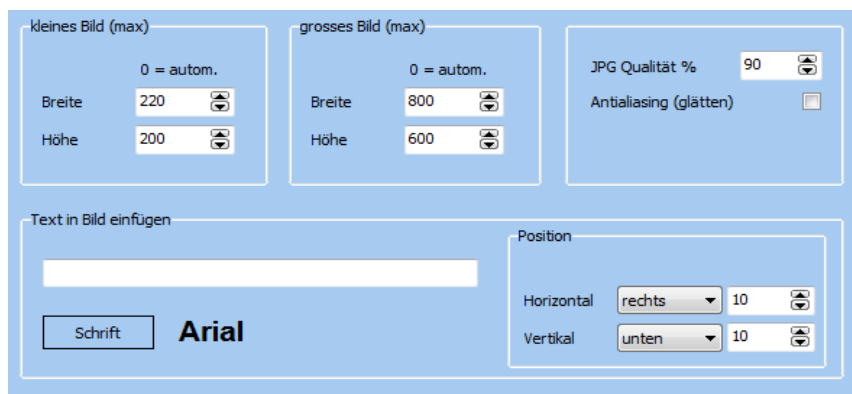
kleines Bild (max)

0 = autom.

Breite 220

Höhe 200

grosses Bild (max)

0 = autom.

Breite 800

Höhe 600

JPG Qualität % 90

Antialiasing (glätten)

Text in Bild einfügen

Schrift

Arial

Position

Horizontal rechts 10

Vertikal unten 10